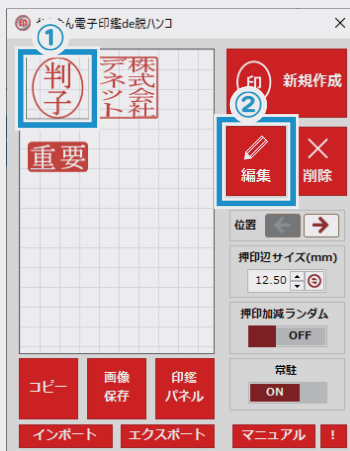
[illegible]電子印鑑de脱ハンコ

①

判子

株式会社テネット

重要

印

新規作成

②

編集

削除

位置

押印辺サイズ(mm)

12.50

押印加減ランダム

OFF

常駐

ON

コピー

画像保存

印鑑パネル

インポート

エクスポート

マニュアル

!